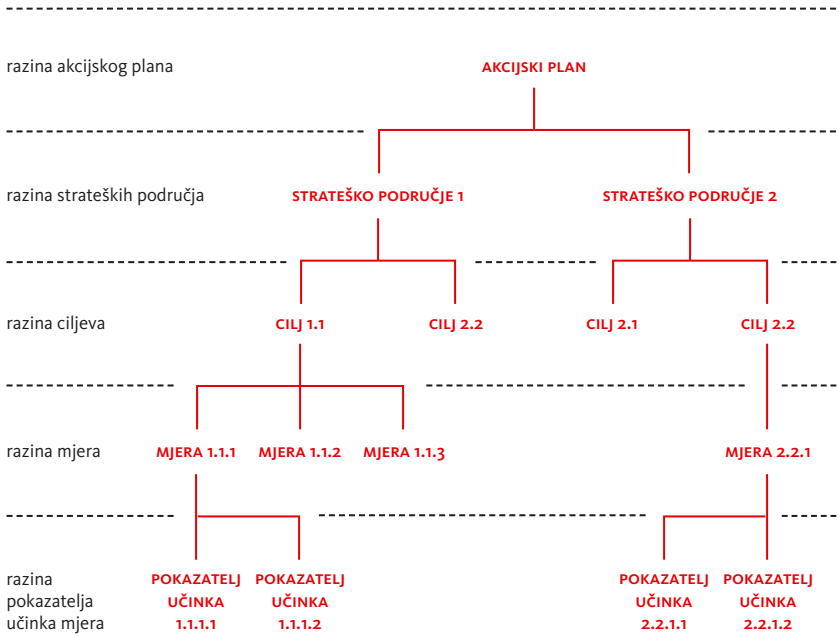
razina akcijskog plana

AKCIJSKI PLAN

razina strateških područja

STRATEŠKO PODRUČJE 1

STRATEŠKO PODRUČJE 2

razina ciljeva

CILJ 1.1

CILJ 2.2

CILJ 2.1

CILJ 2.2

razina mjera

MJERA 1.1.1

MJERA 1.1.2

MJERA 1.1.3

MJERA 2.2.1

razina pokazatelja učinka mjera

POKAZATELJ UČINKA 1.1.1.1

POKAZATELJ UČINKA 1.1.1.2

POKAZATELJ UČINKA 2.2.1.1

POKAZATELJ UČINKA 2.2.1.2